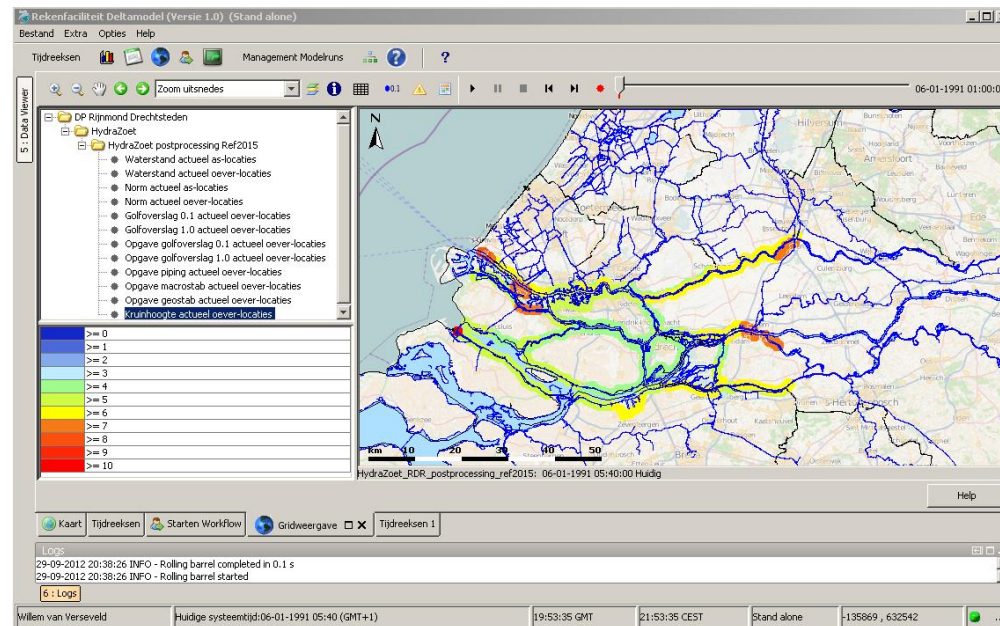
Rekenfaciliteit Deltamodel (Versie 1.0) (Stand alone)

Bestand Extra Opties Help

Tijdreeksen Management Modelruns ?

5 : Data Viewer

Zoom uitsnedes

06-01-1991 01:00

DP Rijnmond Drechtsteden
HydraZoet
HydraZoet postprocessing Ref2015
Waterstand actueel as-locaties
Waterstand actueel oever-locaties
Norm actueel as-locaties
Norm actueel oever-locaties
Golfoverslag 0.1 actueel oever-locaties
Golfoverslag 1.0 actueel oever-locaties
Opgave golfoverslag 0.1 actueel oever-locaties
Opgave golfoverslag 1.0 actueel oever-locaties
Opgave piping actueel oever-locaties
Opgave macrostab actueel oever-locaties
Opgave geostab actueel oever-locaties
Kruinhoogte actueel oever-locaties

>= 0
>= 1
>= 2
>= 3
>= 4
>= 5
>= 6
>= 7
>= 8
>= 9
>= 10

N

Hilversum
Amersfoort
Culemborg
's-Hertogenbosch
Zevenbergen
Breda

km 0 10 20 30 40 50

HydraZoet_RDR_postprocessing_ref2015: 06-01-1991 05:40:00 Huidig

Help

Kaart Tijdreeksen Starten Workflow Gridweergave Tijdreeksen 1

Logs
29-09-2012 20:38:26 INFO - Rolling barrel completed in 0.1 s
29-09-2012 20:38:26 INFO - Rolling barrel started

6 : Logs

Willem van Verseveld | Huidige systeemtijd:06-01-1991 05:40 (GMT+1) | 19:53:35 GMT | 21:53:35 CEST | Stand alone | -135869 , 632542